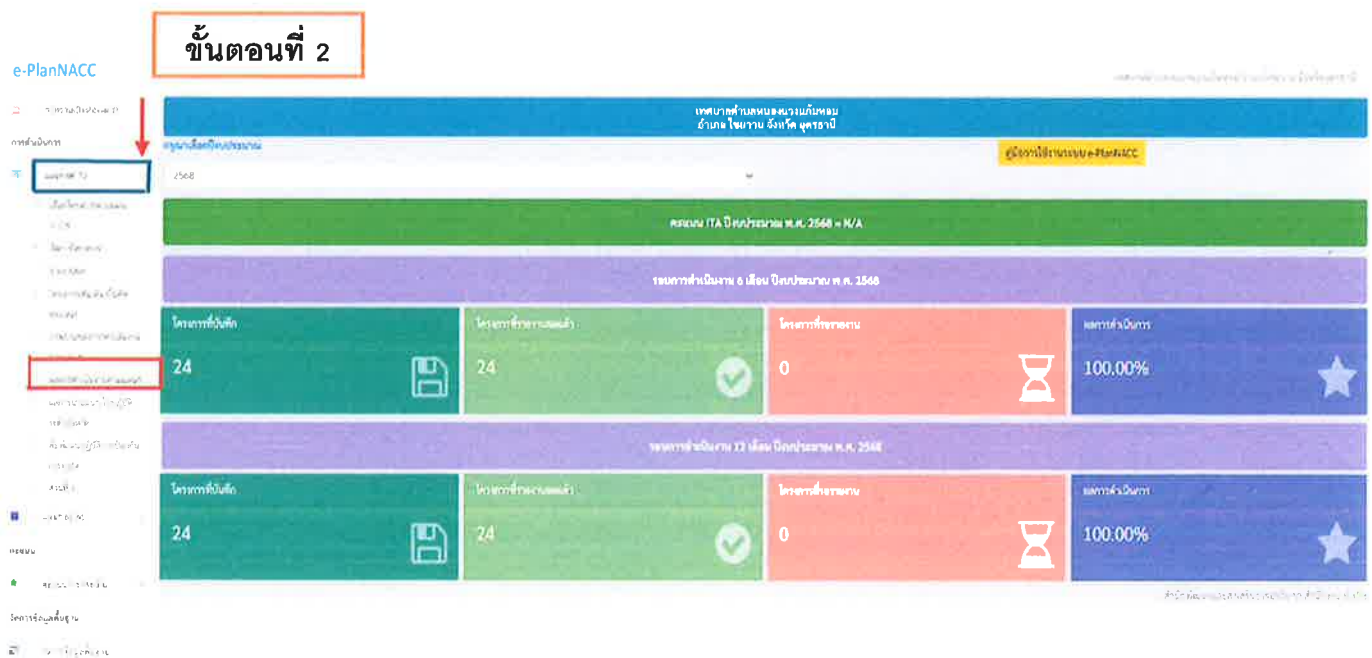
ขั้นตอนที่ 2

e-PlanNACC

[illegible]

การดำเนินการ

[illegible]

เทศบาลตำบลหนองนาคำ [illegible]
อำเภอ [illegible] จังหวัด อุดรธานี

กรุณาเลือกปีงบประมาณ

2568

คู่มือการใช้งานระบบ e-PlanNACC

คะแนน ITA ปีงบประมาณ พ.ศ. 2568 = N/A

รายการดำเนินงาน 6 เดือน ปีงบประมาณ พ.ศ. 2568

โครงการที่บันทึก
24

โครงการที่รายงานผลแล้ว
24

โครงการที่ยังไม่รายงาน
0

ผลการดำเนินการ
100.00%

รายการดำเนินงาน 12 เดือน ปีงบประมาณ พ.ศ. 2568

โครงการที่บันทึก
24

โครงการที่รายงานผลแล้ว
24

โครงการที่ยังไม่รายงาน
0

ผลการดำเนินการ
100.00%

ข้อมูล

จัดการข้อมูลพื้นฐาน

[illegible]